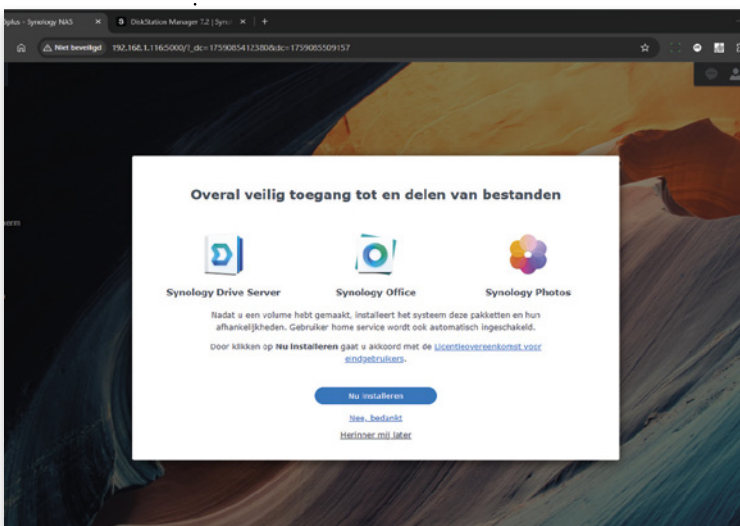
9plus - Synology NAS ×
DiskStation Manager 7.2 | Syno ×
+
Niet beveiligd 192.168.1.116:5000/?_dc=1759085412380&dc=1759085509157

Overal veilig toegang tot en delen van bestanden

Synology Drive Server
Synology Office
Synology Photos

Nadat u een volume hebt gemaakt, installeert het systeem deze pakketten en hun afhankelijkheden. Gebruiker home service wordt ook automatisch ingeschakeld.

Door klikken op Nu installeren gaat u akkoord met de Licentieovereenkomst voor eindgebruikers.

Nu installeren

Nee, bedankt

Herinner mij later